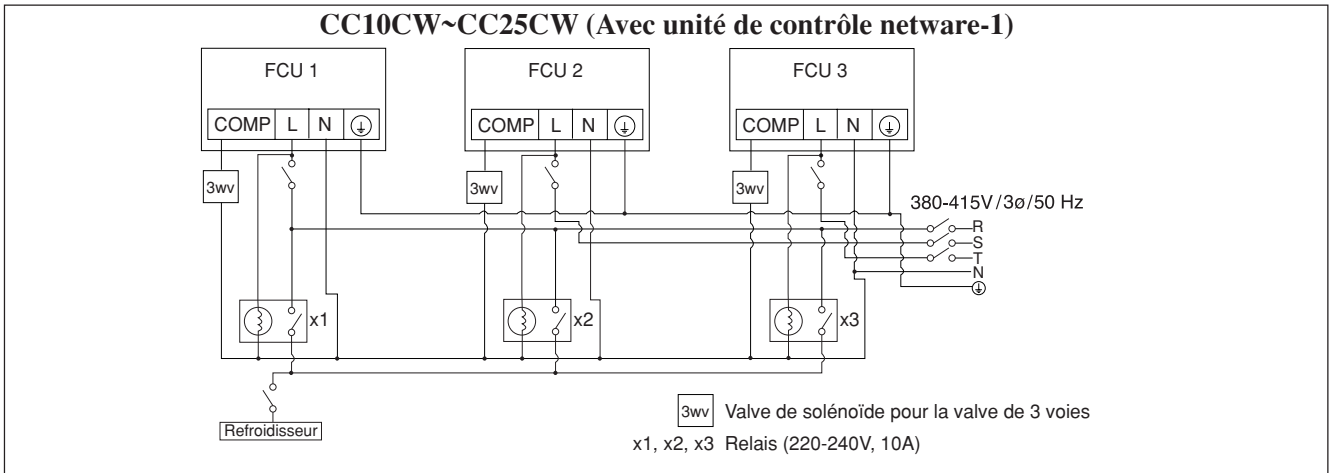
CC10CW~CC25CW (Avec unité de contrôle netware-1)

FCU 1

COMP L N ⏚

FCU 2

COMP L N ⏚

FCU 3

COMP L N ⏚

3wv

3wv

3wv

380-415V/3ø/50 Hz

R

S

T

N

⏚

x1

x2

x3

Refroidisseur

3wv Valve de solénoïde pour la valve de 3 voies

x1, x2, x3 Relais (220-240V, 10A)